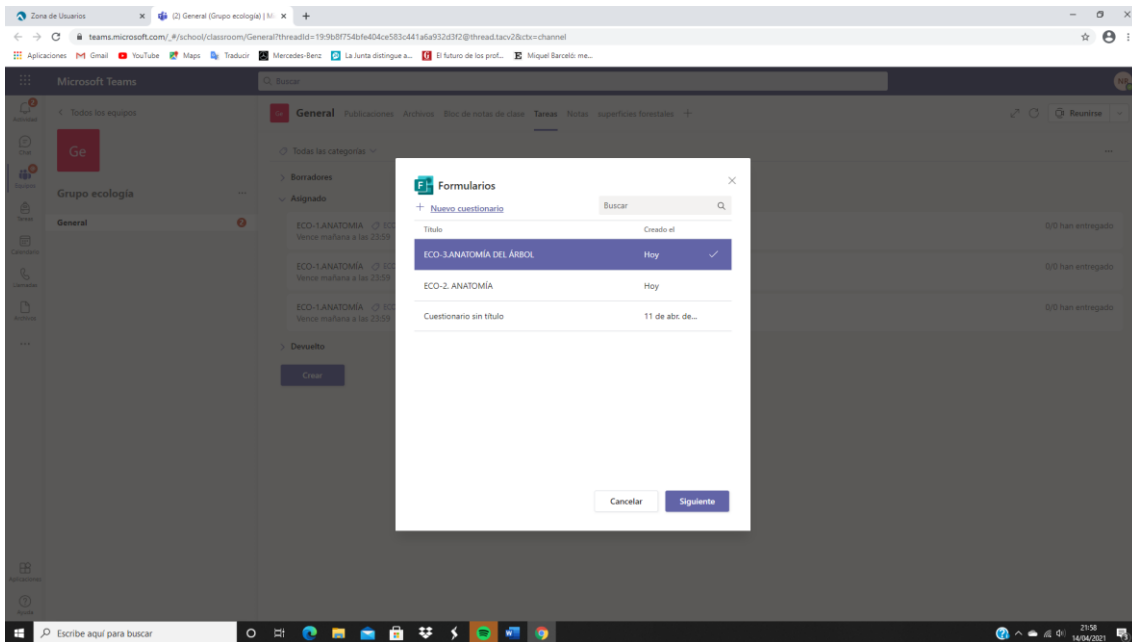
Zona de Usuarios
(2) General (Grupo ecología) | Mi
teams.microsoft.com/_#/school/classroom/General?threadId=19:9b8f754bfe404ce583c441a6a932d3f2@thread.tacv2&ctx=channel
Aplicaciones Gmail YouTube Maps Traducir Mercedes-Benz La Junta distingue a... El futuro de los prof... Miquel Barceló: me...

Microsoft Teams
Buscar
Actividad
Chat
Equipos
Tareas
Calendario
Llamadas
Archivos
...
Aplicaciones
Ayuda

< Todos los equipos
Ge
Grupo ecología ...
General

General Publicaciones Archivos Bloc de notas de clase Tareas Notas superficies forestales +
Reunirse
Todas las categorías
> Borradores
Asignado
ECO-1.ANATOMÍA
Vence mañana a las 23:59
ECO-1.ANATOMÍA
Vence mañana a las 23:59
ECO-1.ANATOMÍA
Vence mañana a las 23:59
> Devuelto
Crear
0/0 han entregado
0/0 han entregado
0/0 han entregado

Formularios
+ Nuevo cuestionario
Buscar
| Título | Creado el |
|---|---|
| ECO-3.ANATOMÍA DEL ÁRBOL | Hoy |
| ECO-2. ANATOMÍA | Hoy |
| Cuestionario sin título | 11 de abr. de... |
Cancelar
Siguiente

Escribe aquí para buscar
21:58
14/04/2021